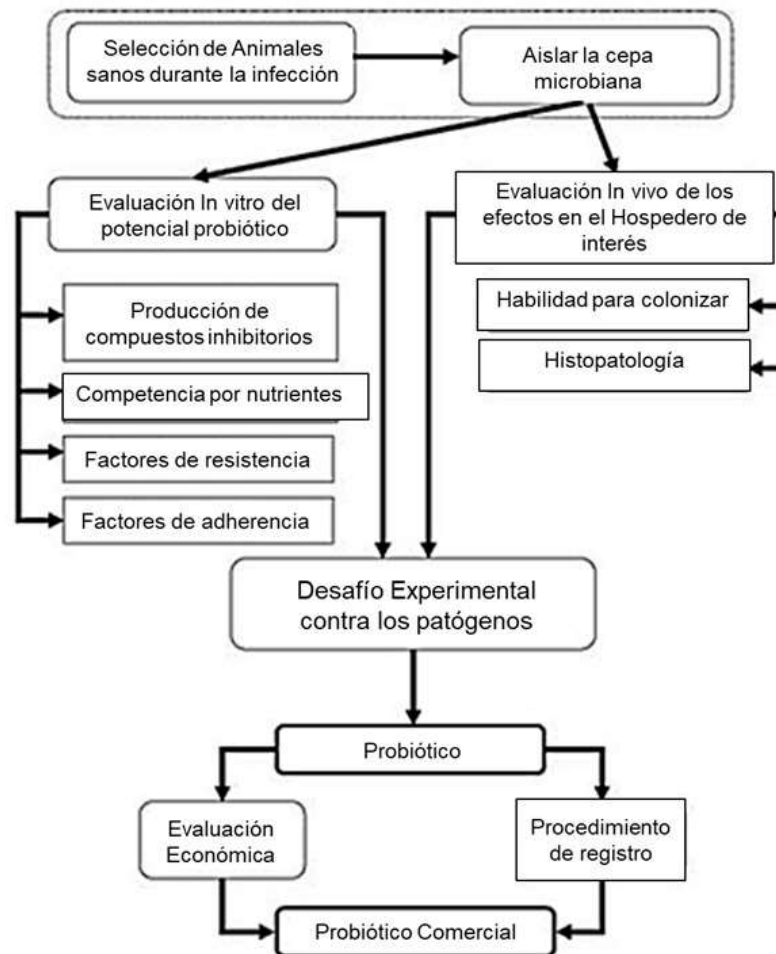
Selección de Animales sanos durante la infección

Aislar la cepa microbiana

Evaluación In vitro del potencial probiótico

Evaluación In vivo de los efectos en el Hospedero de interés

Producción de compuestos inhibitorios

Competencia por nutrientes

Factores de resistencia

Factores de adherencia

Habilidad para colonizar

Histopatología

Desafío Experimental contra los patógenos

Probiótico

Evaluación Económica

Procedimiento de registro

Probiótico Comercial